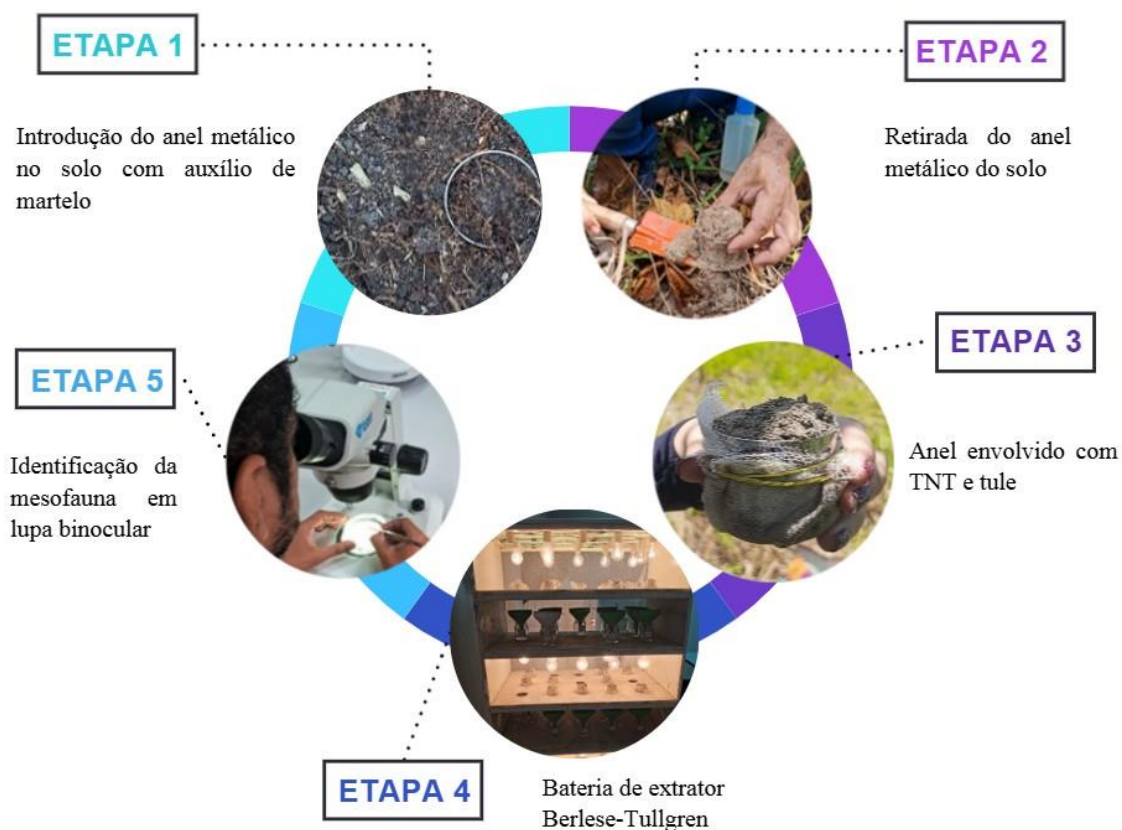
ETAPA 1

Introdução do anel metálico no solo com auxílio de martelo

ETAPA 2

Retirada do anel metálico do solo

ETAPA 3

Anel envolvido com TNT e tule

ETAPA 4

Bateria de extrator Berlese-Tullgren

ETAPA 5

Identificação da mesofauna em lupa binocular